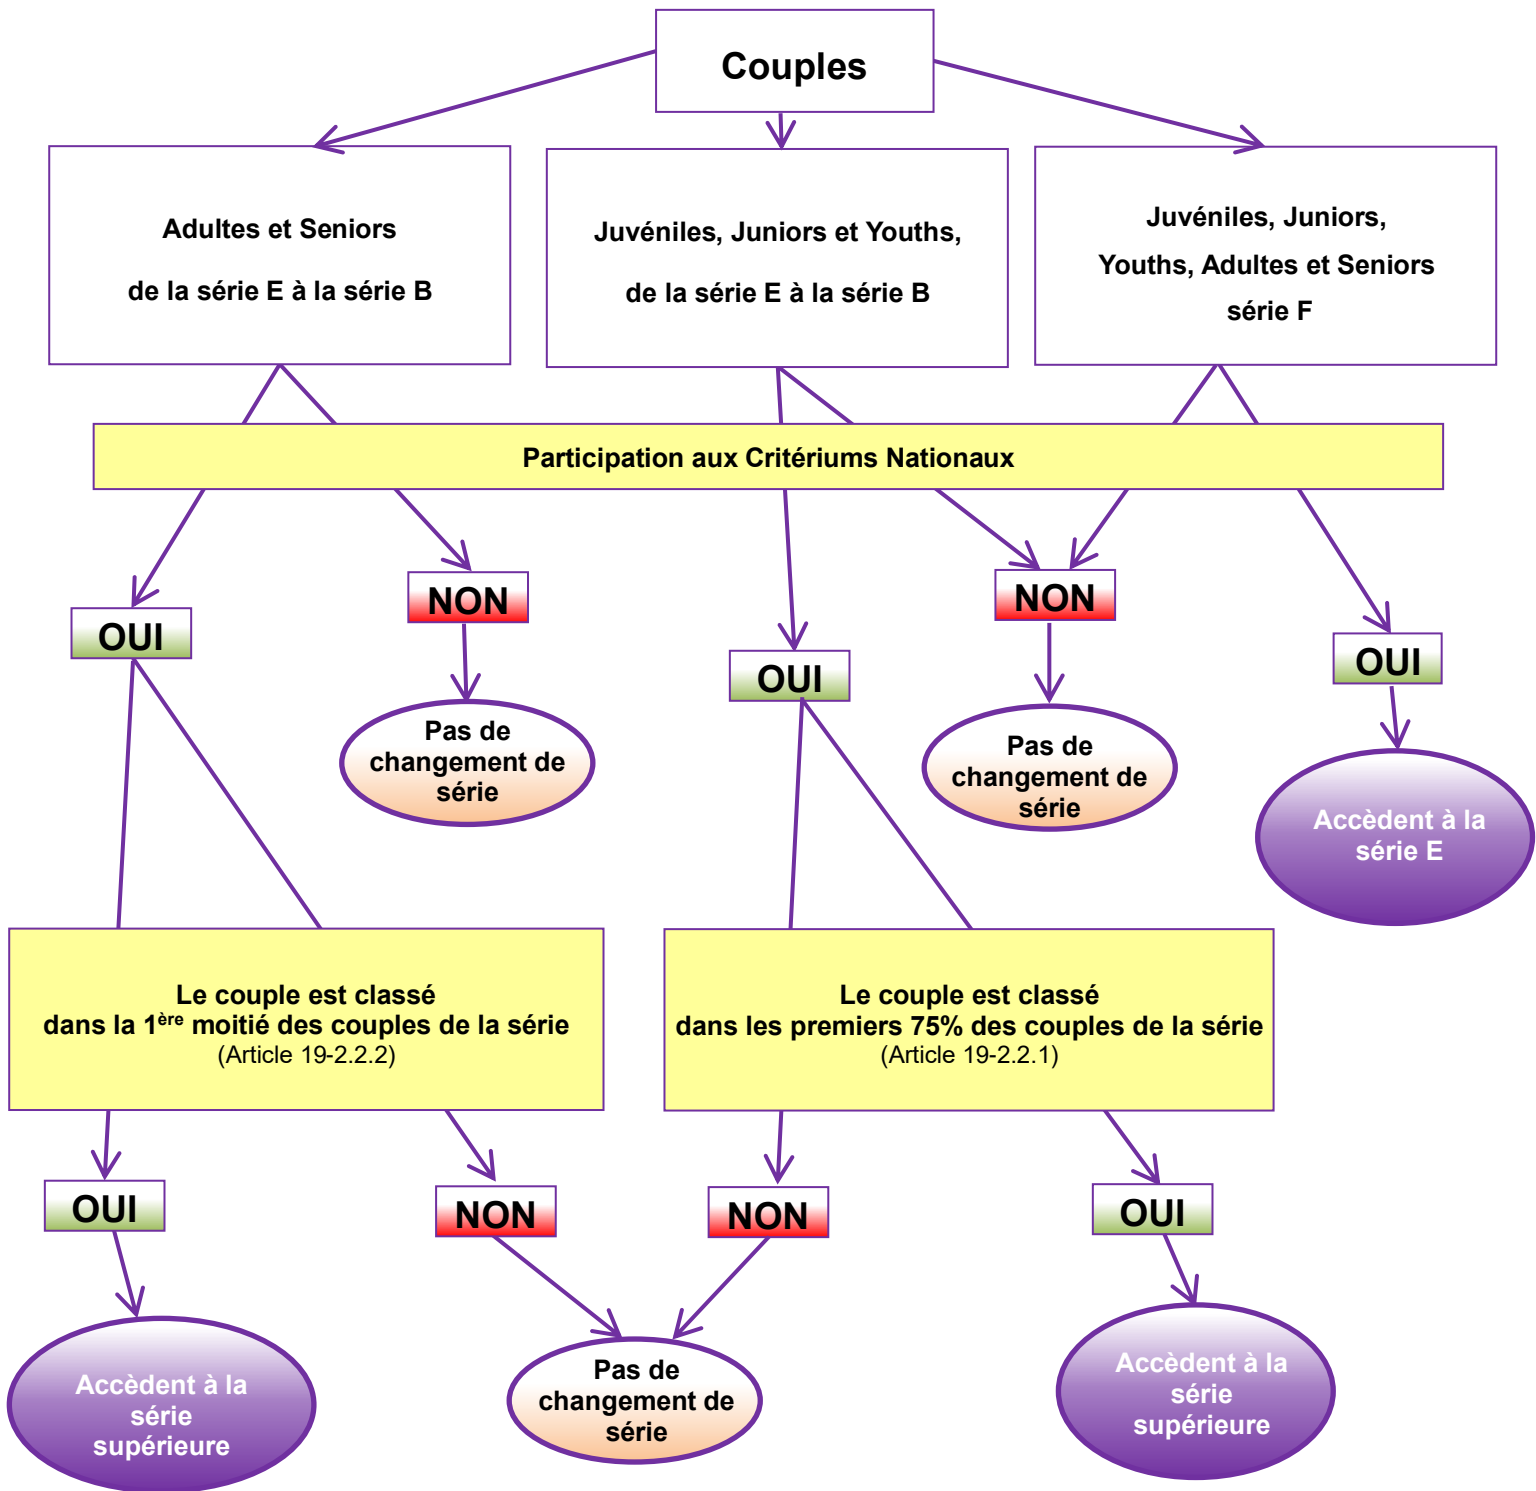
Couples

Adultes et Seniors

de la série E à la série B

Juvéniles, Juniors et Youths,

de la série E à la série B

Juvéniles, Juniors,

Youths, Adultes et Seniors

série F

Participation aux Critériums Nationaux

OUI

NON

Pas de changement de série

OUI

NON

Pas de changement de série

OUI

Accèdent à la série E

Le couple est classé dans la 1$^{ère}$ moitié des couples de la série (Article 19-2.2.2)

Le couple est classé dans les premiers 75% des couples de la série (Article 19-2.2.1)

OUI

Accèdent à la série supérieure

NON

NON

Pas de changement de série

OUI

Accèdent à la série supérieure